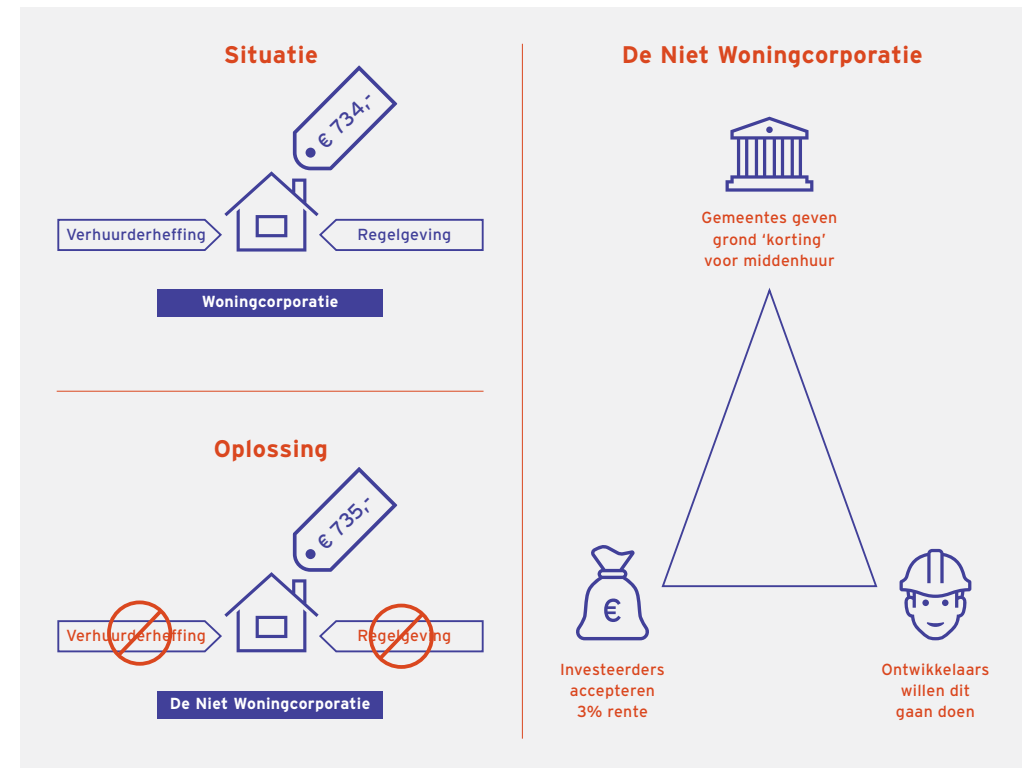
Situatie

€ 734,-

Verhuurderheffing

Regelgeving

Woningcorporatie

Oplossing

€ 735,-

Verhuurderheffing

Regelgeving

De Niet Woningcorporatie

De Niet Woningcorporatie

Gemeentes geven grond 'korting' voor middenhuur

€

Investeerders accepteren 3% rente

Ontwikkelaars willen dit gaan doen